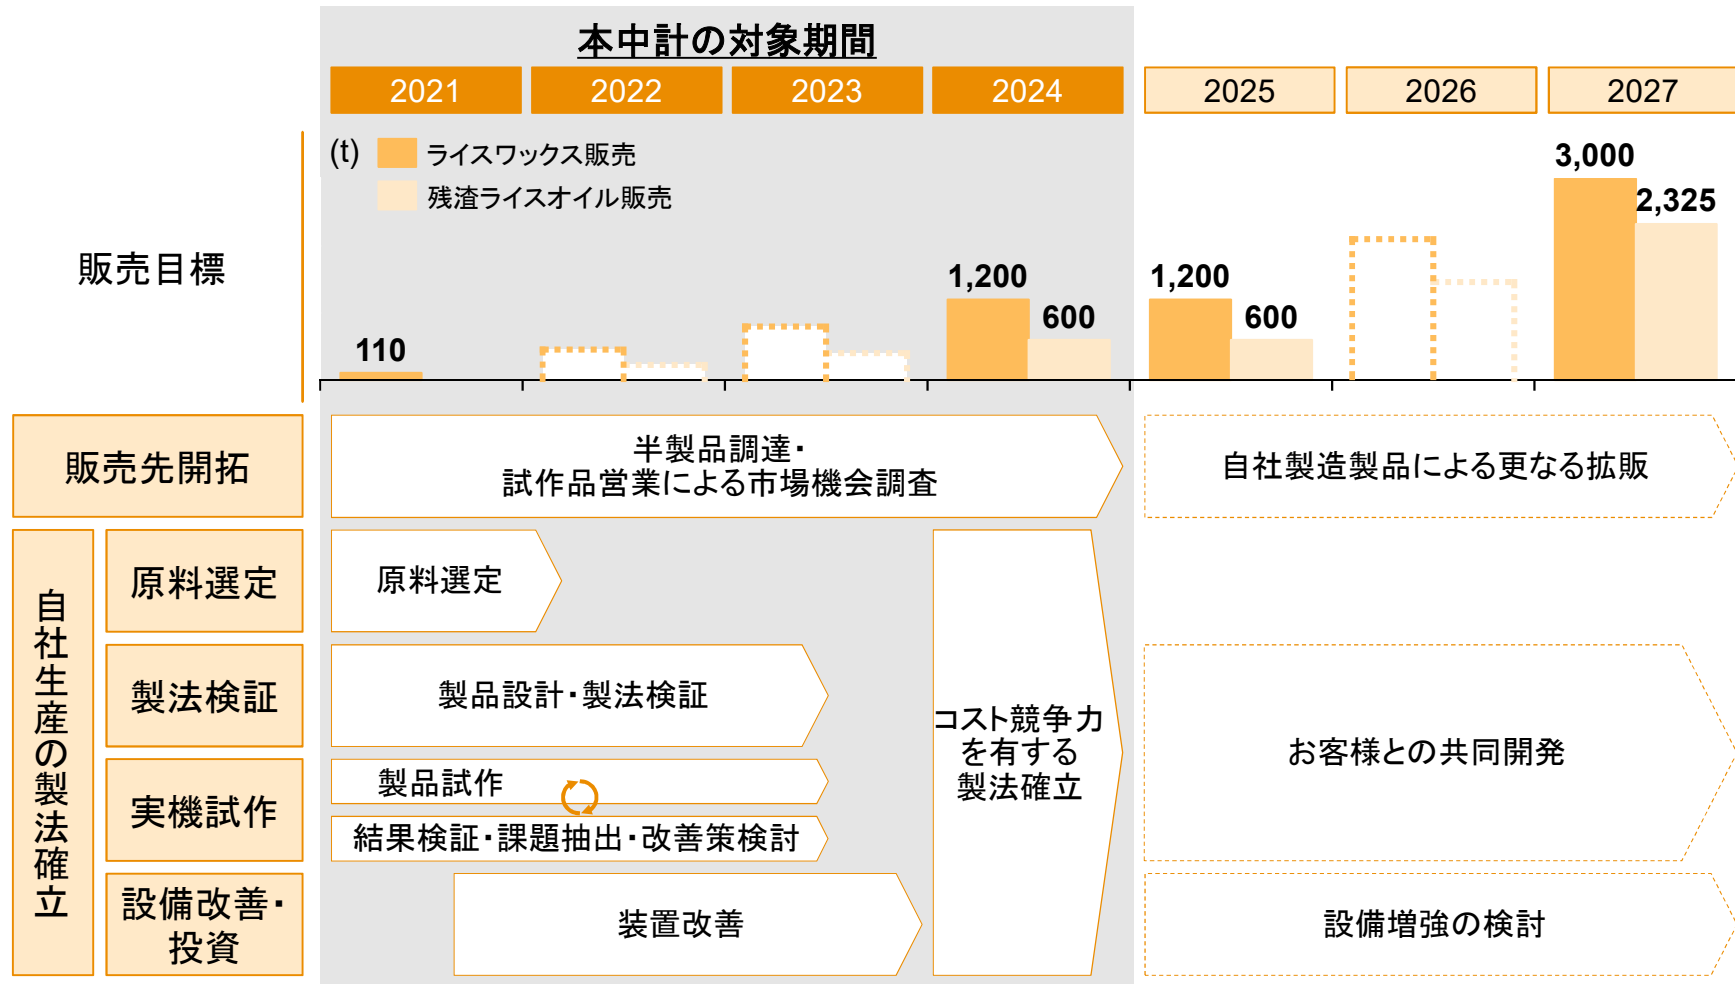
本中計の対象期間

| 2021 | 2022 | 2023 | 2024 | 2025 | 2026 | 2027 |
|---|---|---|---|---|---|---|

(t) ライスワックス販売
残渣ライスオイル販売

販売目標

110
1,200
600
1,200
600
3,000
2,325

販売先開拓
半製品調達・試作品営業による市場機会調査
自社製造製品による更なる拡販

自社生産の製法確立
原料選定
原料選定
製法検証
製品設計・製法検証
実機試作
製品試作
結果検証・課題抽出・改善策検討
設備改善・投資
装置改善
コスト競争力を有する製法確立
お客様との共同開発
設備増強の検討